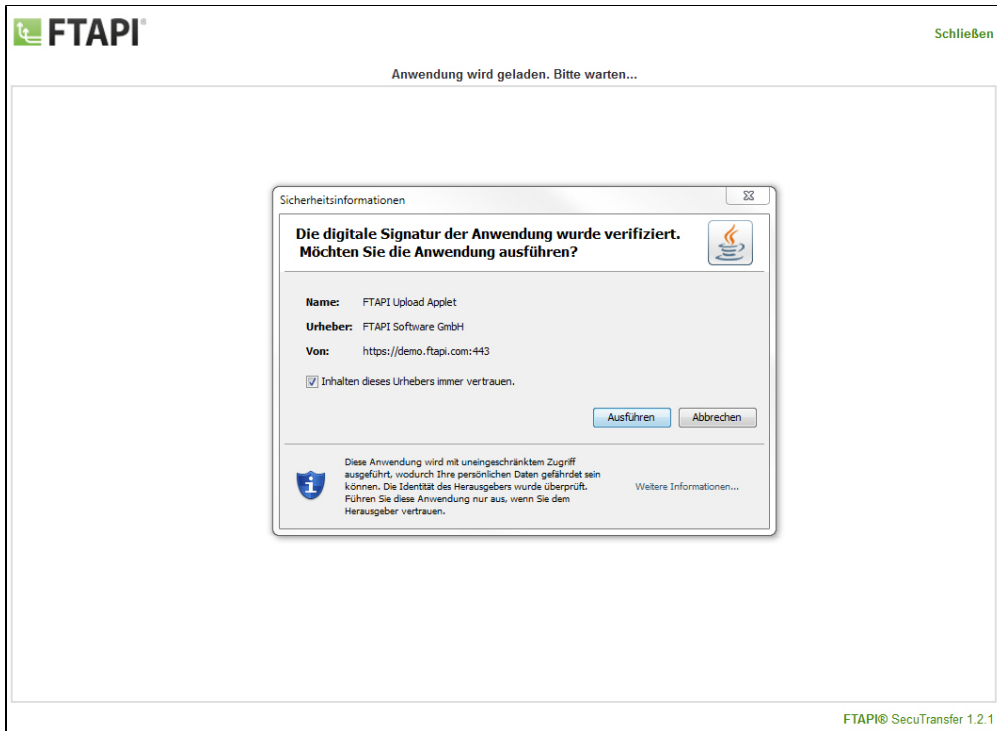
FTAPI®

Schließen

Anwendung wird geladen. Bitte warten...

Sicherheitsinformationen

Die digitale Signatur der Anwendung wurde verifiziert. Möchten Sie die Anwendung ausführen?

Name: FTAPI Upload Applet

Urheber: FTAPI Software GmbH

Von: https://demo.ftapi.com:443

Inhalten dieses Urhebers immer vertrauen.

Ausführen

Abbrechen

Diese Anwendung wird mit uneingeschränktem Zugriff ausgeführt, wodurch Ihre persönlichen Daten gefährdet sein können. Die Identität des Herausgebers wurde überprüft. Führen Sie diese Anwendung nur aus, wenn Sie dem Herausgeber vertrauen.

Weitere Informationen...

FTAPI® SecuTransfer 1.2.1